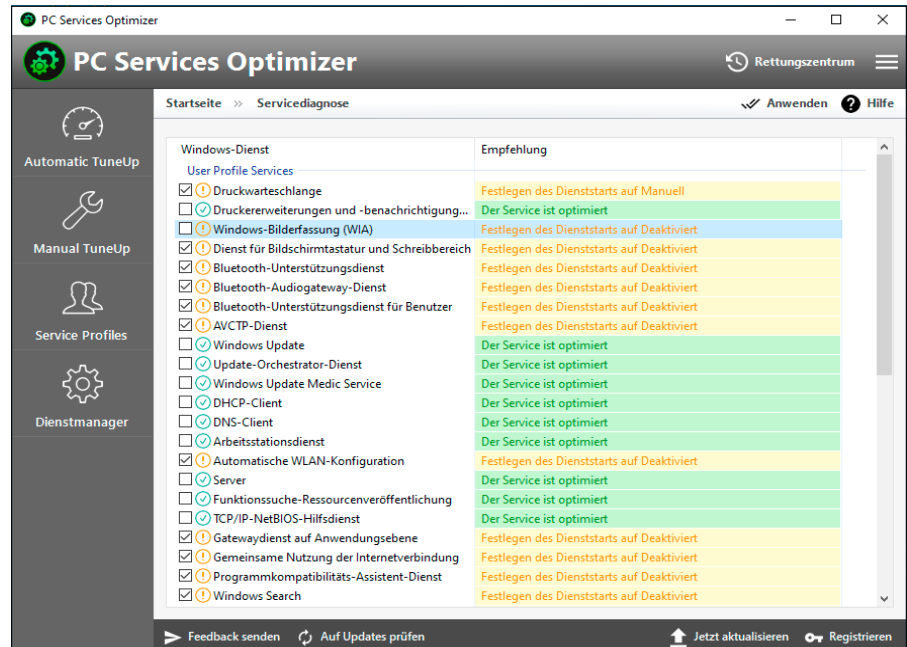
PC Services Optimizer

PC Services Optimizer

Rettungszentrum

Automatic TuneUp

Manual TuneUp

Service Profiles

Dienstmanager

Startseite » Servicediagnose

Anwenden Hilfe

| Windows-Dienst | Empfehlung |
|---|---|
| User Profile Services | |
| Druckwarteschlange | Festlegen des Dienststarts auf Manuell |
| Druckererweiterungen und -benachrichtigung... | Der Service ist optimiert |
| Windows-Bilderfassung (WIA) | Festlegen des Dienststarts auf Deaktiviert |
| Dienst für Bildschirmtastatur und Schreibbereich | Festlegen des Dienststarts auf Deaktiviert |
| Bluetooth-Unterstützungsdienst | Festlegen des Dienststarts auf Deaktiviert |
| Bluetooth-Audiogateway-Dienst | Festlegen des Dienststarts auf Deaktiviert |
| Bluetooth-Unterstützungsdienst für Benutzer | Festlegen des Dienststarts auf Deaktiviert |
| AVCTP-Dienst | Festlegen des Dienststarts auf Deaktiviert |
| Windows Update | Der Service ist optimiert |
| Update-Orchestrator-Dienst | Der Service ist optimiert |
| Windows Update Medic Service | Der Service ist optimiert |
| DHCP-Client | Der Service ist optimiert |
| DNS-Client | Der Service ist optimiert |
| Arbeitsstationsdienst | Der Service ist optimiert |
| Automatische WLAN-Konfiguration | Festlegen des Dienststarts auf Deaktiviert |
| Server | Der Service ist optimiert |
| Funktionssuche-Ressourcenveröffentlichung | Der Service ist optimiert |
| TCP/IP-NetBIOS-Hilfsdienst | Der Service ist optimiert |
| Gatewaydienst auf Anwendungsebene | Festlegen des Dienststarts auf Deaktiviert |
| Gemeinsame Nutzung der Internetverbindung | Festlegen des Dienststarts auf Deaktiviert |
| Programmkompatibilitäts-Assistent-Dienst | Festlegen des Dienststarts auf Deaktiviert |
| Windows Search | Festlegen des Dienststarts auf Deaktiviert |

Feedback senden Auf Updates prüfen Jetzt aktualisieren Registrieren